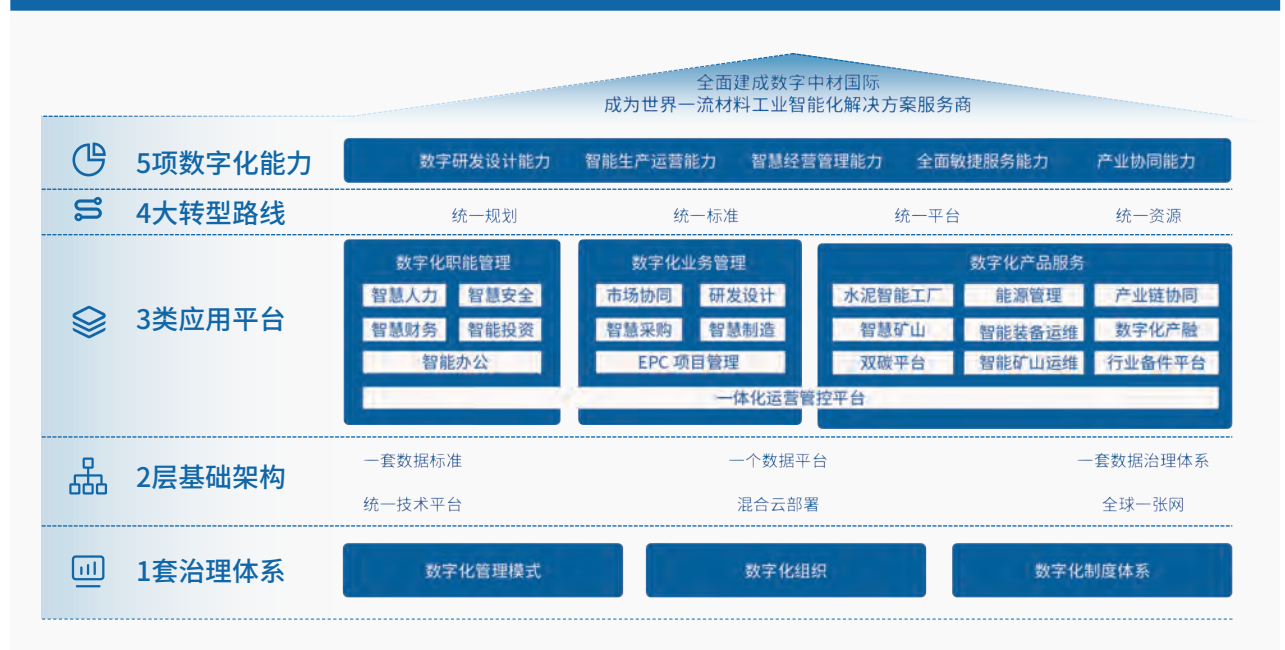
全面建成数字中材国际
成为世界一流材料工业智能化解决方案服务商

5项数字化能力

数字研发设计能力　智能生产运营能力　智慧经营管理能力　全面敏捷服务能力　产业协同能力

4大转型路线

统一规划　统一标准　统一平台　统一资源

3类应用平台

数字化职能管理
智慧人力　智慧安全
智慧财务　智能投资
智能办公

数字化业务管理
市场协同　研发设计
智慧采购　智慧制造
EPC 项目管理

数字化产品服务
水泥智能工厂　能源管理　产业链协同
智慧矿山　智能装备运维　数字化产融
双碳平台　智能矿山运维　行业备件平台

一体化运营管控平台

2层基础架构

一套数据标准　一个数据平台　一套数据治理体系
统一技术平台　混合云部署　全球一张网

1套治理体系

数字化管理模式　数字化组织　数字化制度体系